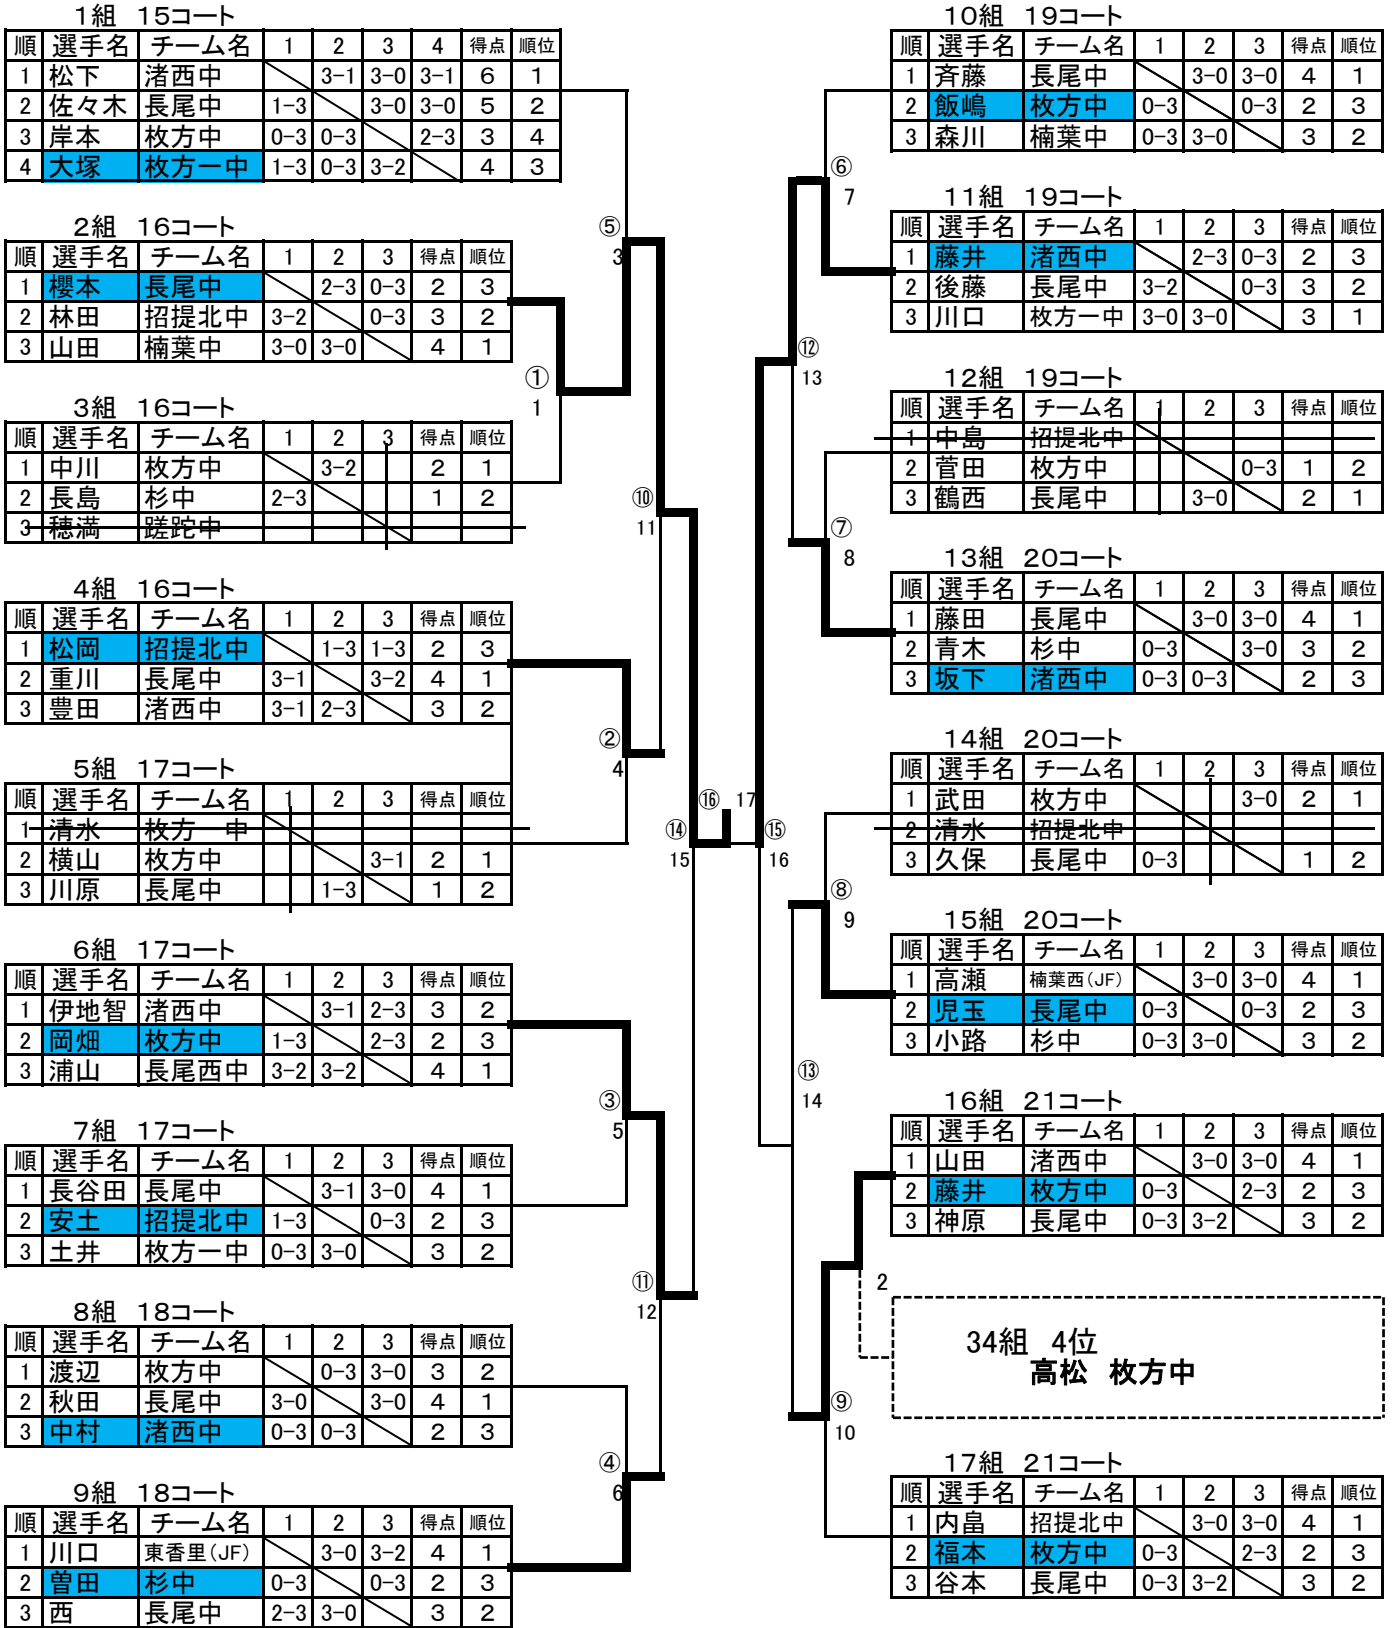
1組　15コート

| 順 | 選手名 | チーム名 | 1 | 2 | 3 | 4 | 得点 | 順位 |
|---|---|---|---|---|---|---|---|---|
| 1 | 松下 | 渚西中 | | 3-1 | 3-0 | 3-1 | 6 | 1 |
| 2 | 佐々木 | 長尾中 | 1-3 | | 3-0 | 3-0 | 5 | 2 |
| 3 | 岸本 | 枚方中 | 0-3 | 0-3 | | 2-3 | 3 | 4 |
| 4 | 大塚 | 枚方一中 | 1-3 | 0-3 | 3-2 | | 4 | 3 |

2組　16コート

| 順 | 選手名 | チーム名 | 1 | 2 | 3 | 得点 | 順位 |
|---|---|---|---|---|---|---|---|
| 1 | 櫻本 | 長尾中 | | 2-3 | 0-3 | 2 | 3 |
| 2 | 林田 | 招提北中 | 3-2 | | 0-3 | 3 | 2 |
| 3 | 山田 | 楠葉中 | 3-0 | 3-0 | | 4 | 1 |

3組　16コート

| 順 | 選手名 | チーム名 | 1 | 2 | 3 | 得点 | 順位 |
|---|---|---|---|---|---|---|---|
| 1 | 中川 | 枚方中 | | 3-2 | | 2 | 1 |
| 2 | 長島 | 杉中 | 2-3 | | | 1 | 2 |
| 3 | 穂満 | 蹉跎中 | | | | | |

4組　16コート

| 順 | 選手名 | チーム名 | 1 | 2 | 3 | 得点 | 順位 |
|---|---|---|---|---|---|---|---|
| 1 | 松岡 | 招提北中 | | 1-3 | 1-3 | 2 | 3 |
| 2 | 重川 | 長尾中 | 3-1 | | 3-2 | 4 | 1 |
| 3 | 豊田 | 渚西中 | 3-1 | 2-3 | | 3 | 2 |

5組　17コート

| 順 | 選手名 | チーム名 | 1 | 2 | 3 | 得点 | 順位 |
|---|---|---|---|---|---|---|---|
| 1 | 清水 | 枚方　中 | | | | | |
| 2 | 横山 | 枚方中 | | | 3-1 | 2 | 1 |
| 3 | 川原 | 長尾中 | | 1-3 | | 1 | 2 |

6組　17コート

| 順 | 選手名 | チーム名 | 1 | 2 | 3 | 得点 | 順位 |
|---|---|---|---|---|---|---|---|
| 1 | 伊地智 | 渚西中 | | 3-1 | 2-3 | 3 | 2 |
| 2 | 岡畑 | 枚方中 | 1-3 | | 2-3 | 2 | 3 |
| 3 | 浦山 | 長尾西中 | 3-2 | 3-2 | | 4 | 1 |

7組　17コート

| 順 | 選手名 | チーム名 | 1 | 2 | 3 | 得点 | 順位 |
|---|---|---|---|---|---|---|---|
| 1 | 長谷田 | 長尾中 | | 3-1 | 3-0 | 4 | 1 |
| 2 | 安土 | 招提北中 | 1-3 | | 0-3 | 2 | 3 |
| 3 | 土井 | 枚方一中 | 0-3 | 3-0 | | 3 | 2 |

8組　18コート

| 順 | 選手名 | チーム名 | 1 | 2 | 3 | 得点 | 順位 |
|---|---|---|---|---|---|---|---|
| 1 | 渡辺 | 枚方中 | | 0-3 | 3-0 | 3 | 2 |
| 2 | 秋田 | 長尾中 | 3-0 | | 3-0 | 4 | 1 |
| 3 | 中村 | 渚西中 | 0-3 | 0-3 | | 2 | 3 |

9組　18コート

| 順 | 選手名 | チーム名 | 1 | 2 | 3 | 得点 | 順位 |
|---|---|---|---|---|---|---|---|
| 1 | 川口 | 東香里(JF) | | 3-0 | 3-2 | 4 | 1 |
| 2 | 曽田 | 杉中 | 0-3 | | 0-3 | 2 | 3 |
| 3 | 西 | 長尾中 | 2-3 | 3-0 | | 3 | 2 |

⑤ 3
① 1
⑩ 11
② 4
⑯ 17
⑭ 15
⑮ 16
③ 5
⑪ 12
④ 6
⑥ 7
⑫ 13
⑦ 8
⑧ 9
⑬ 14
2
⑨ 10

10組　19コート

| 順 | 選手名 | チーム名 | 1 | 2 | 3 | 得点 | 順位 |
|---|---|---|---|---|---|---|---|
| 1 | 斉藤 | 長尾中 | | 3-0 | 3-0 | 4 | 1 |
| 2 | 飯嶋 | 枚方中 | 0-3 | | 0-3 | 2 | 3 |
| 3 | 森川 | 楠葉中 | 0-3 | 3-0 | | 3 | 2 |

11組　19コート

| 順 | 選手名 | チーム名 | 1 | 2 | 3 | 得点 | 順位 |
|---|---|---|---|---|---|---|---|
| 1 | 藤井 | 渚西中 | | 2-3 | 0-3 | 2 | 3 |
| 2 | 後藤 | 長尾中 | 3-2 | | 0-3 | 3 | 2 |
| 3 | 川口 | 枚方一中 | 3-0 | 3-0 | | 3 | 1 |

12組　19コート

| 順 | 選手名 | チーム名 | 1 | 2 | 3 | 得点 | 順位 |
|---|---|---|---|---|---|---|---|
| 1 | 中島 | 招提北中 | | | | | |
| 2 | 菅田 | 枚方中 | | | 0-3 | 1 | 2 |
| 3 | 鶴西 | 長尾中 | | 3-0 | | 2 | 1 |

13組　20コート

| 順 | 選手名 | チーム名 | 1 | 2 | 3 | 得点 | 順位 |
|---|---|---|---|---|---|---|---|
| 1 | 藤田 | 長尾中 | | 3-0 | 3-0 | 4 | 1 |
| 2 | 青木 | 杉中 | 0-3 | | 3-0 | 3 | 2 |
| 3 | 坂下 | 渚西中 | 0-3 | 0-3 | | 2 | 3 |

14組　20コート

| 順 | 選手名 | チーム名 | 1 | 2 | 3 | 得点 | 順位 |
|---|---|---|---|---|---|---|---|
| 1 | 武田 | 枚方中 | | | 3-0 | 2 | 1 |
| 2 | 清水 | 招提北中 | | | | | |
| 3 | 久保 | 長尾中 | 0-3 | | | 1 | 2 |

15組　20コート

| 順 | 選手名 | チーム名 | 1 | 2 | 3 | 得点 | 順位 |
|---|---|---|---|---|---|---|---|
| 1 | 高瀬 | 楠葉西(JF) | | 3-0 | 3-0 | 4 | 1 |
| 2 | 児玉 | 長尾中 | 0-3 | | 0-3 | 2 | 3 |
| 3 | 小路 | 杉中 | 0-3 | 3-0 | | 3 | 2 |

16組　21コート

| 順 | 選手名 | チーム名 | 1 | 2 | 3 | 得点 | 順位 |
|---|---|---|---|---|---|---|---|
| 1 | 山田 | 渚西中 | | 3-0 | 3-0 | 4 | 1 |
| 2 | 藤井 | 枚方中 | 0-3 | | 2-3 | 2 | 3 |
| 3 | 神原 | 長尾中 | 0-3 | 3-2 | | 3 | 2 |

34組　4位
高松　枚方中

17組　21コート

| 順 | 選手名 | チーム名 | 1 | 2 | 3 | 得点 | 順位 |
|---|---|---|---|---|---|---|---|
| 1 | 内畠 | 招提北中 | | 3-0 | 3-0 | 4 | 1 |
| 2 | 福本 | 枚方中 | 0-3 | | 2-3 | 2 | 3 |
| 3 | 谷本 | 長尾中 | 0-3 | 3-2 | | 3 | 2 |